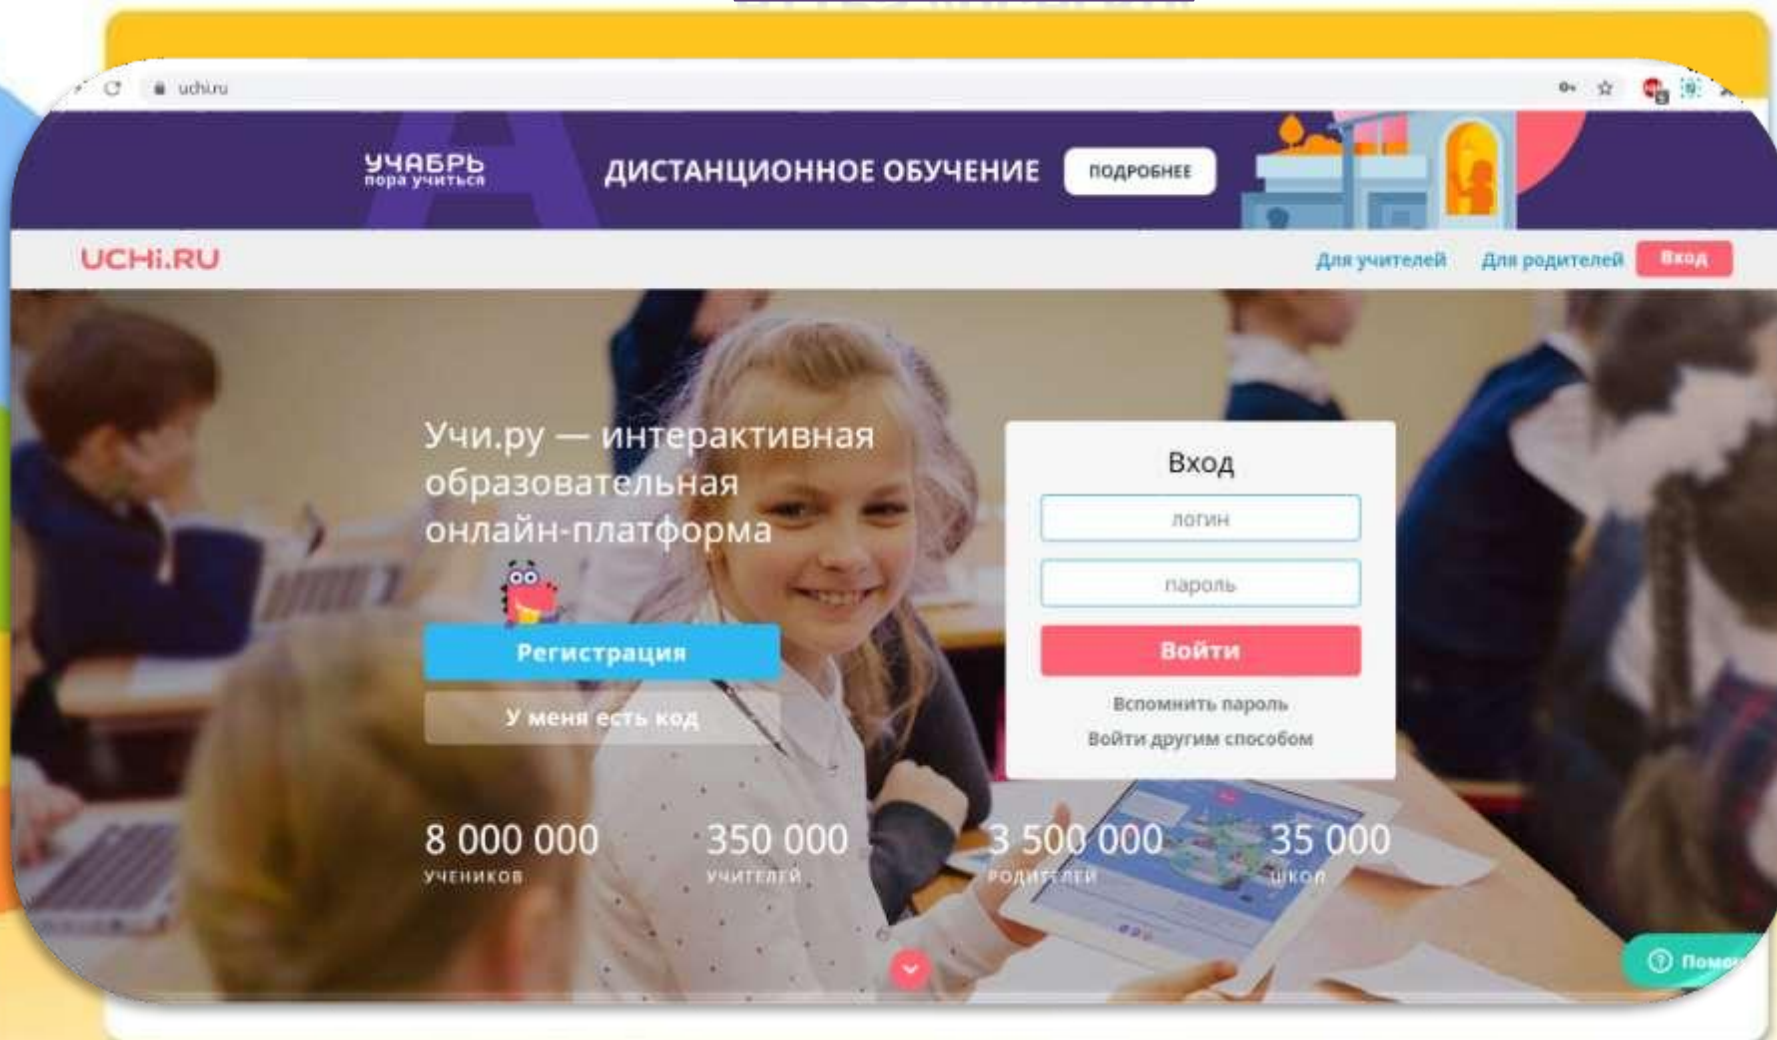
uchi.ru

УЧАБРЬ
пора учиться

ДИСТАНЦИОННОЕ ОБУЧЕНИЕ

ПОДРОБНЕЕ

UCHi.RU

Для учителей Для родителей Вход

Учи.ру — интерактивная образовательная онлайн-платформа

Регистрация

У меня есть код

Вход

логин

пароль

Войти

Вспомнить пароль

Войти другим способом

8 000 000
УЧЕНИКОВ

350 000
УЧИТЕЛЕЙ

3 500 000
РОДИТЕЛЕЙ

35 000
ШКОЛ

Помо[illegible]